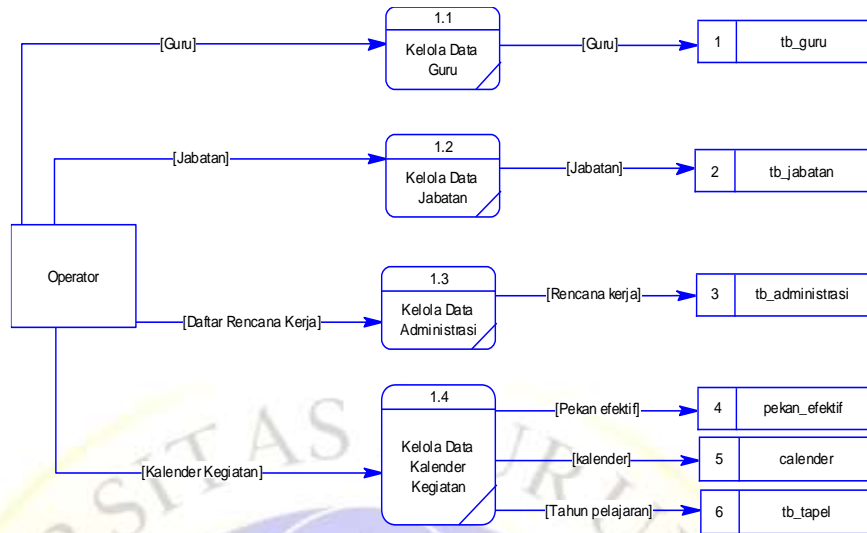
[Guru]

1.1

Kelola Data Guru

[Guru]

1 tb_guru

[Jabatan]

1.2

Kelola Data Jabatan

[Jabatan]

2 tb_jabatan

Operator

1.3

Kelola Data Administrasi

[Rencana kerja]

3 tb_administrasi

[Daftar Rencana Kerja]

1.4

Kelola Data Kalender Kegiatan

[Pekan efektif]

4 pekan_efektif

[kalender]

5 calender

[Kalender Kegiatan]

[Tahun pelajaran]

6 tb_tapel

SITAS